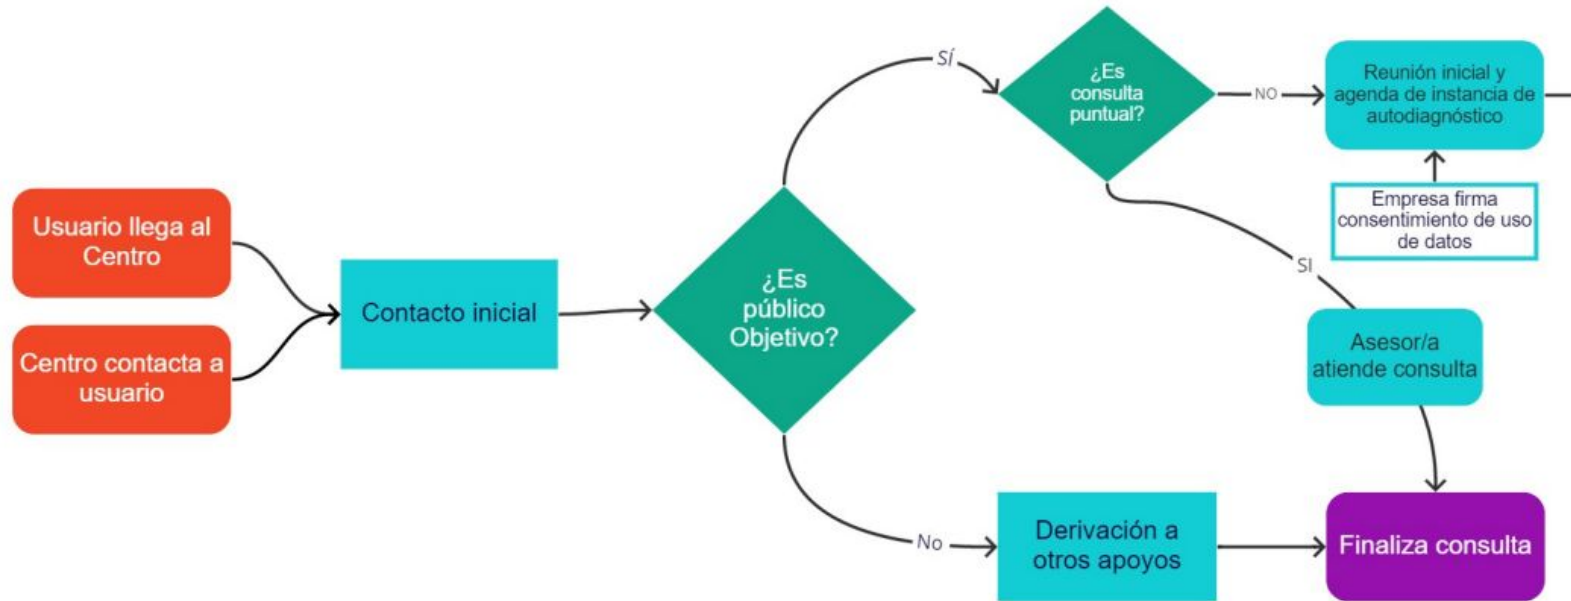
Usuario llega al Centro

Centro contacta a usuario

Contacto inicial

¿Es público Objetivo?

SÍ

¿Es consulta puntual?

NO

Reunión inicial y agenda de instancia de autodiagnóstico

Empresa firma consentimiento de uso de datos

SI

Asesor/a atiende consulta

No

Derivación a otros apoyos

Finaliza consulta